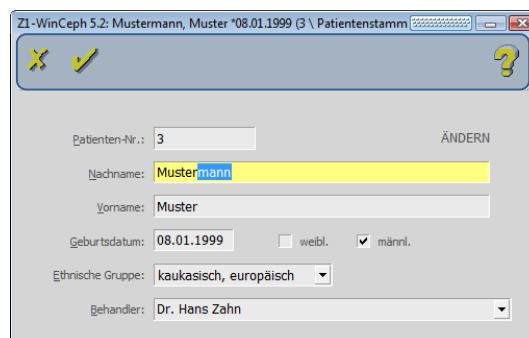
Z1-WinCeph 5.2: Mustermann, Muster *08.01.1999 (3 \ Patientenstamm

Patienten-Nr.: 3

ÄNDERN

Nachname: Mustermann

Vorname: Muster

Geburtsdatum: 08.01.1999

weibl.

männl.

Ethnische Gruppe: kaukasisch, europäisch

Behandler: Dr. Hans Zahn